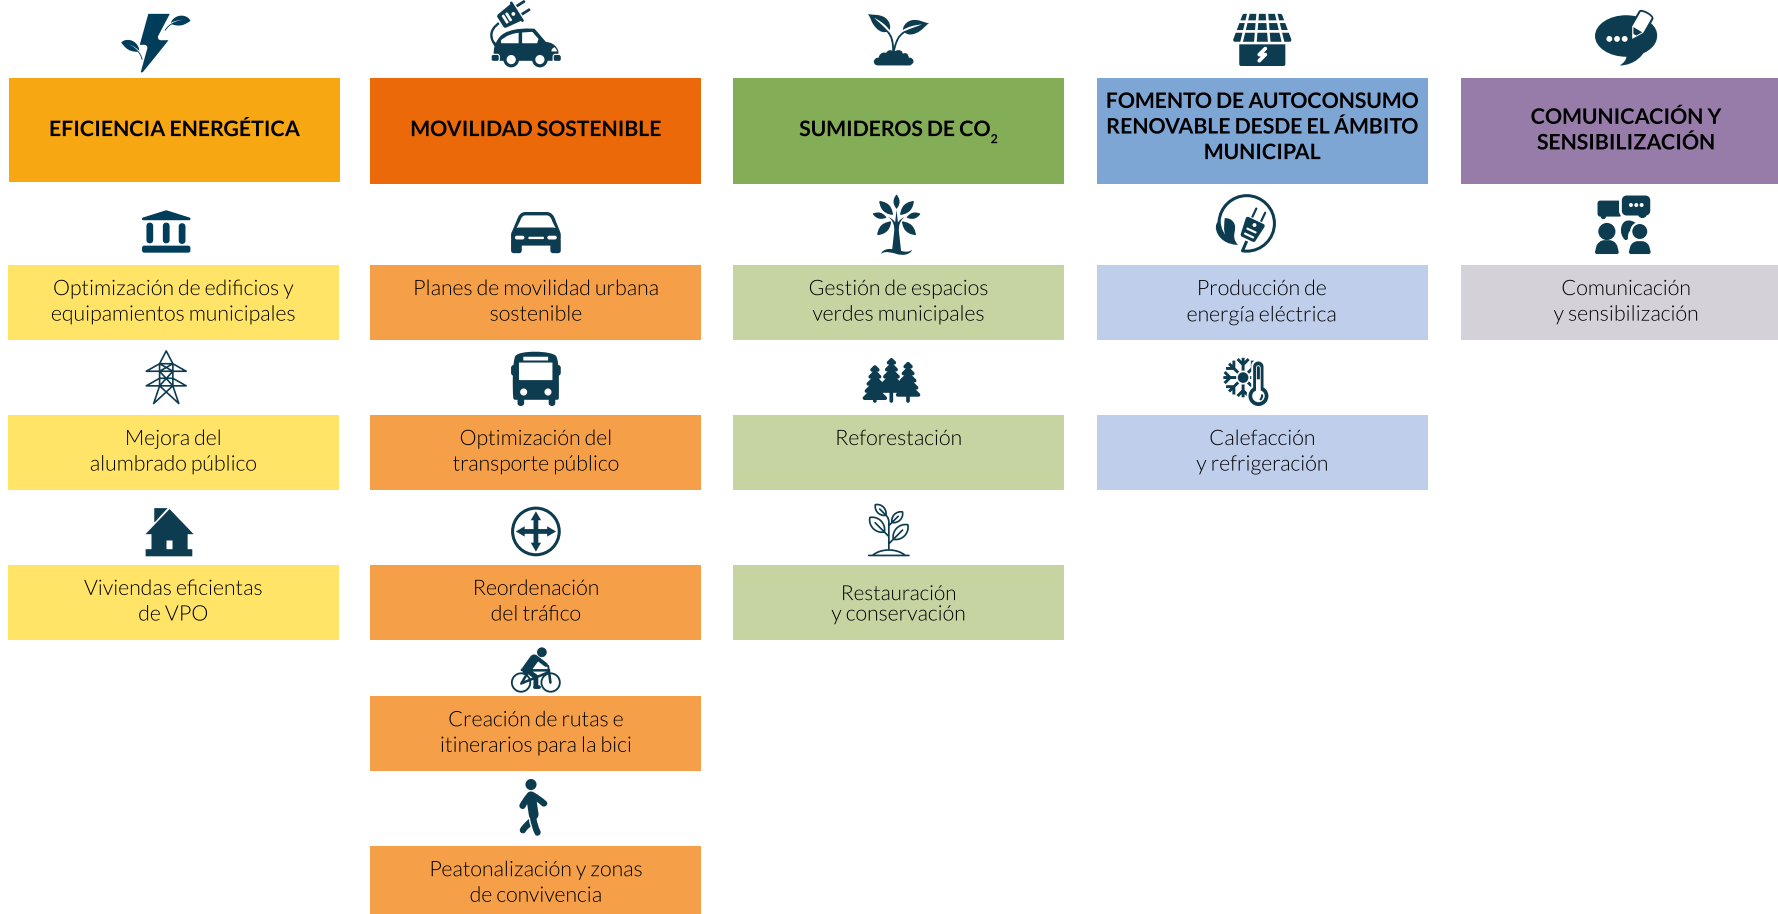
EFICIENCIA ENERGÉTICA

Optimización de edificios y equipamientos municipales

Mejora del alumbrado público

Viviendas eficientas de VPO

MOVILIDAD SOSTENIBLE

Planes de movilidad urbana sostenible

Optimización del transporte público

Reordenación del tráfico

Creación de rutas e itinerarios para la bici

Peatonalización y zonas de convivencia

SUMIDEROS DE $CO_2$

Gestión de espacios verdes municipales

Reforestación

Restauración y conservación

FOMENTO DE AUTOCONSUMO RENOVABLE DESDE EL ÁMBITO MUNICIPAL

Producción de energía eléctrica

Calefacción y refrigeración

COMUNICACIÓN Y SENSIBILIZACIÓN

Comunicación y sensibilización